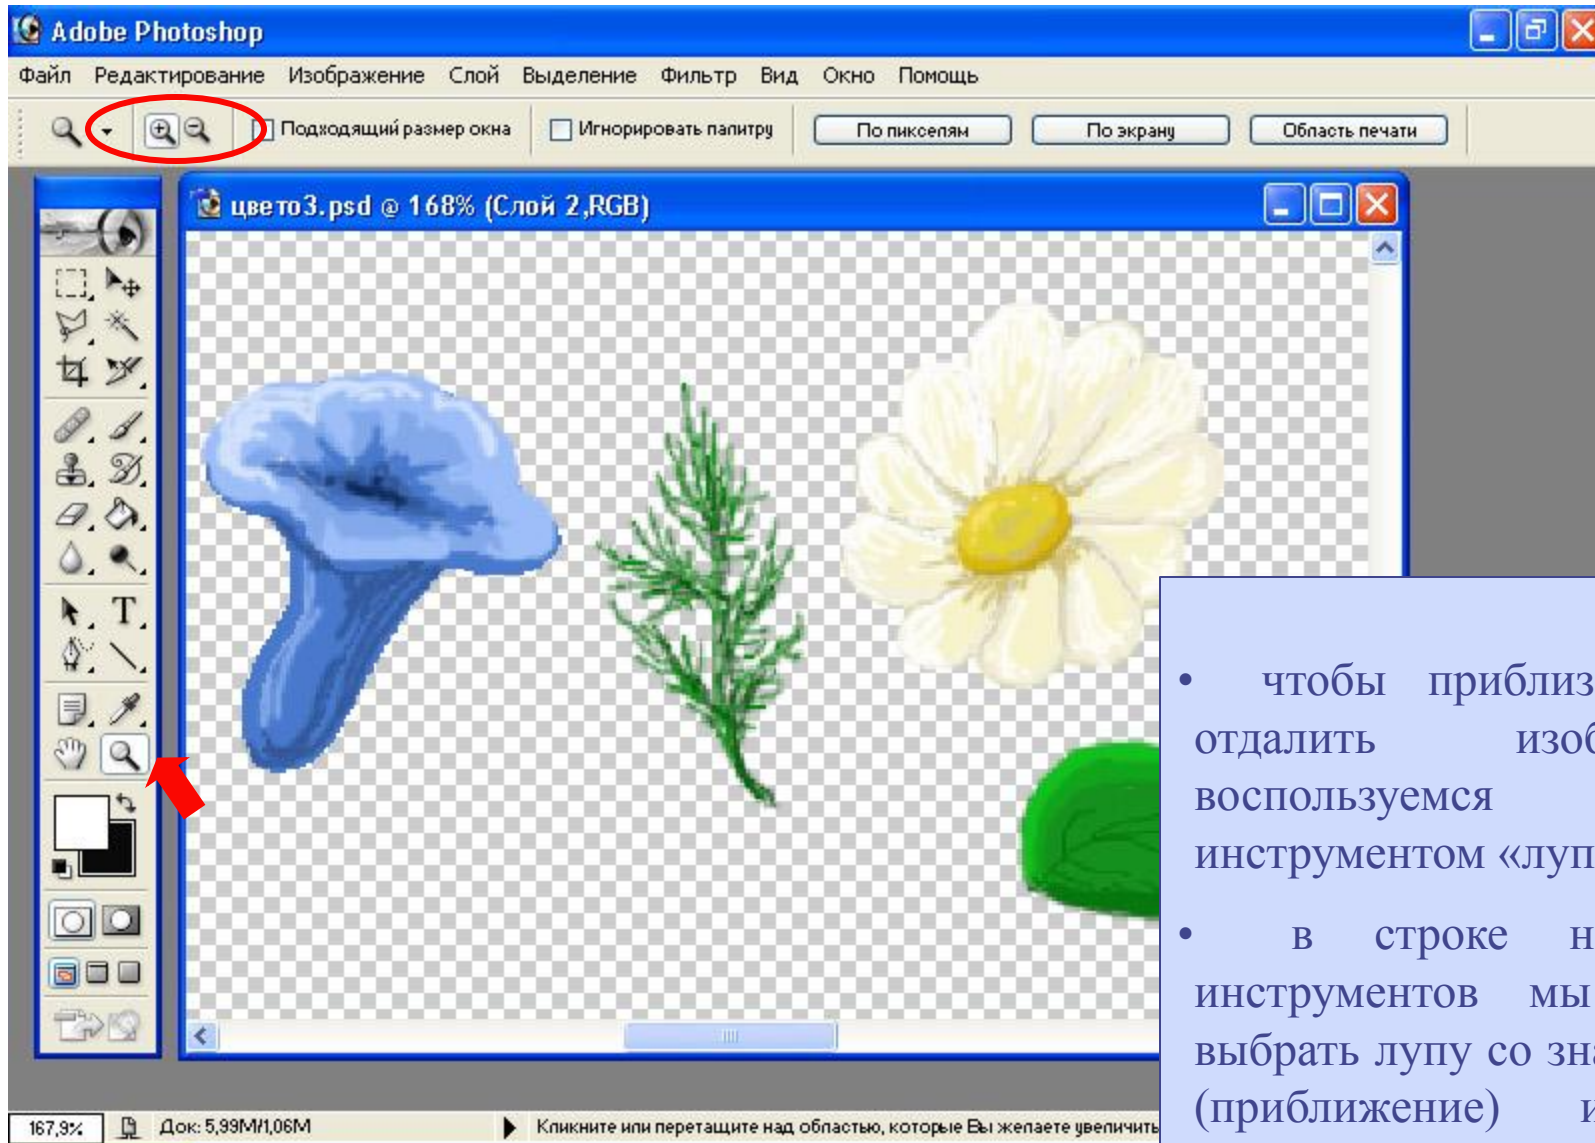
Adobe Photoshop

Файл Редактирование Изображение Слой Выделение Фильтр Вид Окно Помощь

Подходящий размер окна Игнорировать палитру По пикселям По экрану Область печати

цвето3.psd @ 168% (Слой 2,RGB)

• чтобы приблиз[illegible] отдалить изоб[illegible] воспользуемся инструментом «луп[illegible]

• в строке н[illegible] инструментов мы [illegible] выбрать лупу со зн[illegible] (приближение) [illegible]

167,9% Док: 5,99M/1,06M Кликните или перетащите над областью, которые Вы желаете увеличить